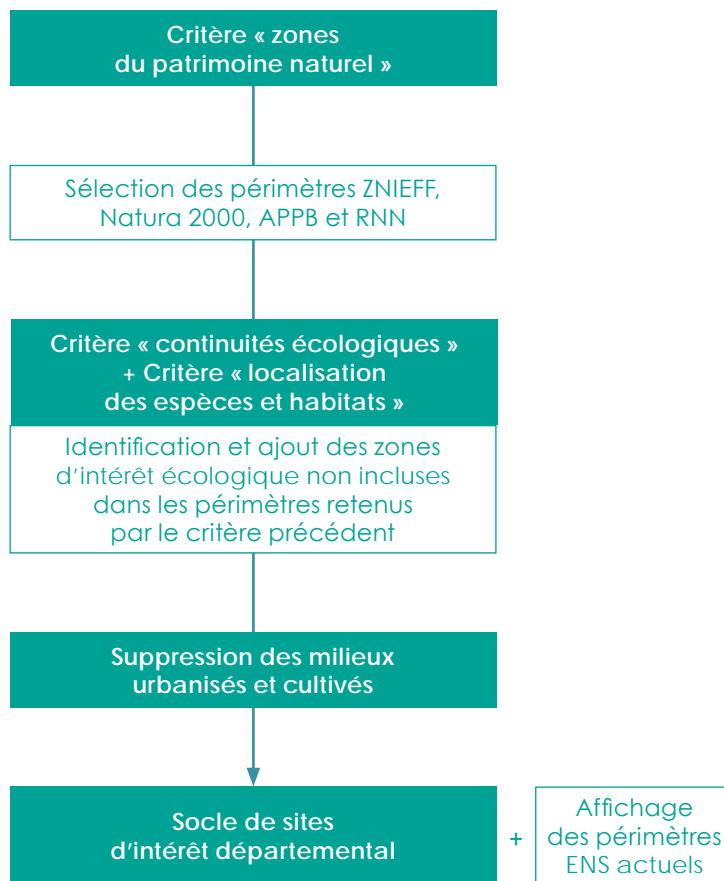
Critère « zones du patrimoine naturel »

Sélection des périmètres ZNIEFF, Natura 2000, APPB et RNN

Critère « continuités écologiques » + Critère « localisation des espèces et habitats »

Identification et ajout des zones d'intérêt écologique non incluses dans les périmètres retenus par le critère précédent

Suppression des milieux urbanisés et cultivés

Socle de sites d'intérêt départemental

+

Affichage des périmètres ENS actuels